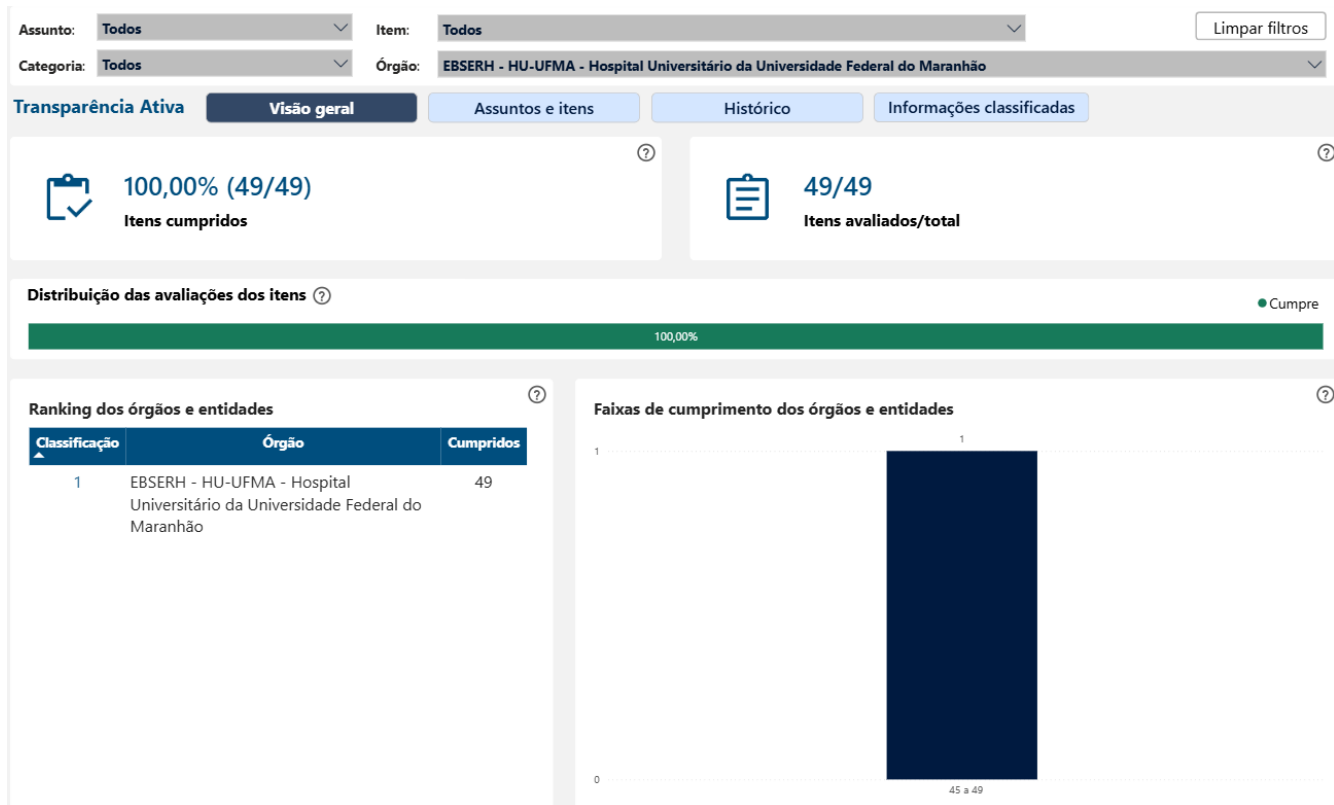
Assunto: Todos
Item: Todos
Limpar filtros
Categoria: Todos
Órgão: EBSERH - HU-UFMA - Hospital Universitário da Universidade Federal do Maranhão

Transparência Ativa
Visão geral
Assuntos e itens
Histórico
Informações classificadas

?
100,00% (49/49)
Itens cumpridos

?
49/49
Itens avaliados/total

Distribuição das avaliações dos itens ?
Cumpre
100,00%

?
Ranking dos órgãos e entidades

| Classificação | Órgão | Cumpridos |
|---|---|---|
| 1 | EBSERH - HU-UFMA - Hospital Universitário da Universidade Federal do Maranhão | 49 |

?
Faixas de cumprimento dos órgãos e entidades
1
1
0
45 a 49